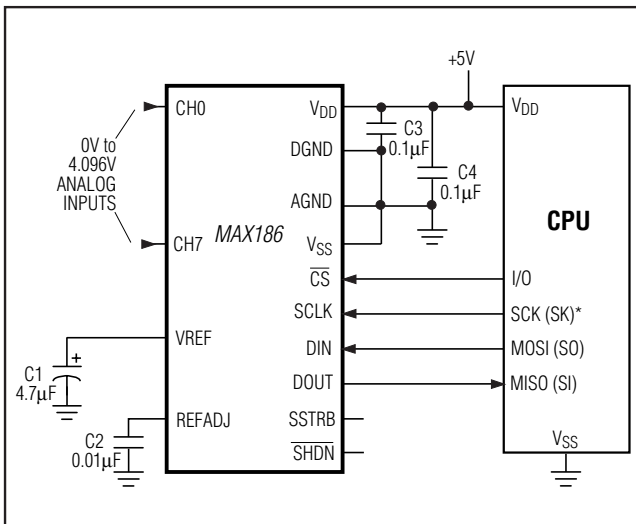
+5V

CH0

0V to 4.096V ANALOG INPUTS

CH7

MAX186

$V_{DD}$

DGND

AGND

$V_{SS}$

$\overline{CS}$

SCLK

DIN

DOUT

SSTRB

$\overline{SHDN}$

VREF

REFADJ

C3 0.1μF

C4 0.1μF

C1 4.7μF

+

C2 0.01μF

$V_{DD}$

CPU

I/O

SCK (SK)*

MOSI (SO)

MISO (SI)

$V_{SS}$